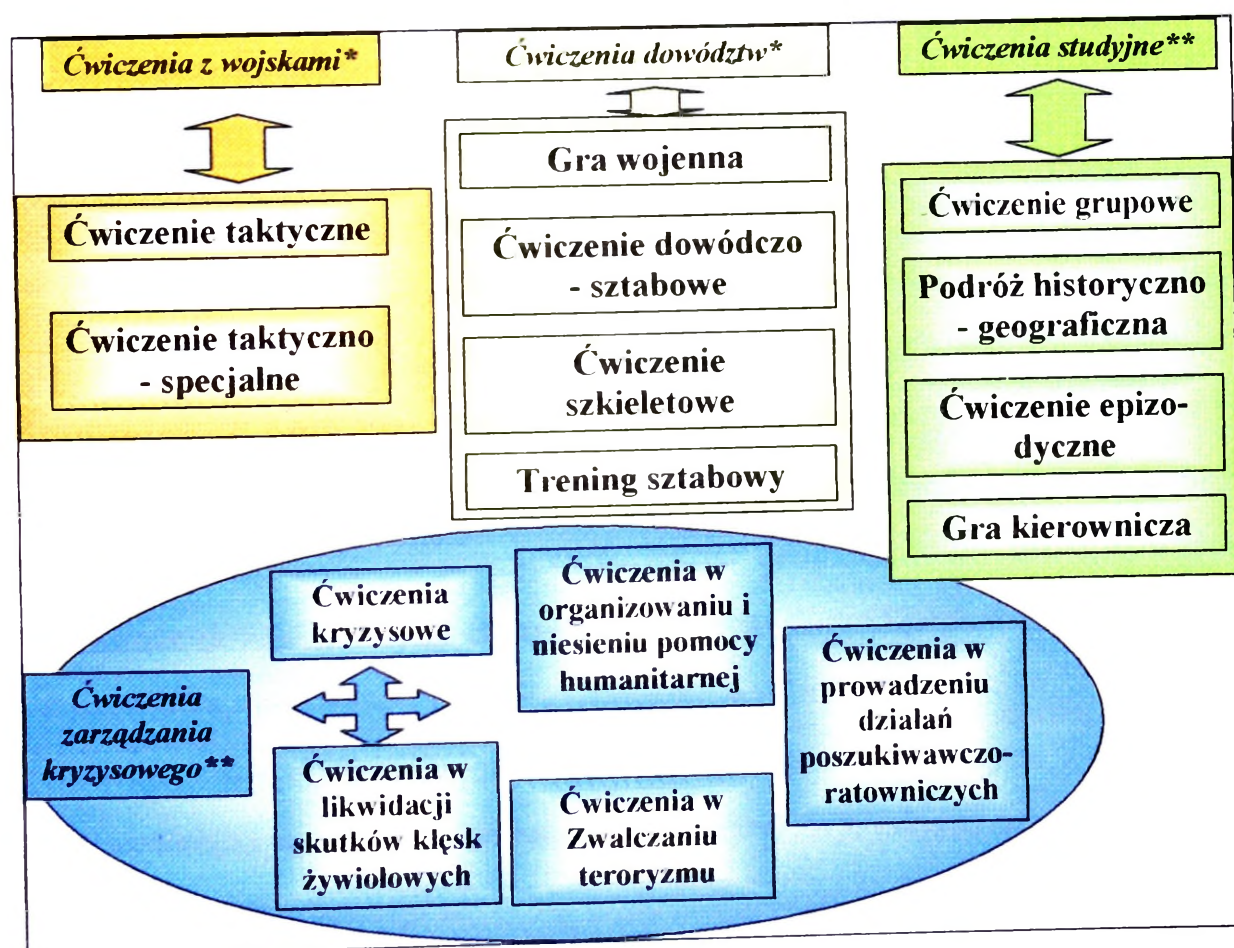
Ćwiczenia z wojskami*

Ćwiczenie taktyczne

Ćwiczenie taktyczno - specjalne

Ćwiczenia dowództw*

Gra wojenna

Ćwiczenie dowódczo - sztabowe

Ćwiczenie szkieletowe

Trening sztabowy

Ćwiczenia studyjne**

Ćwiczenie grupowe

Podróż historyczno - geograficzna

Ćwiczenie epizodyczne

Gra kierownicza

Ćwiczenia zarządzania kryzysowego**

Ćwiczenia kryzysowe

Ćwiczenia w organizowaniu i niesieniu pomocy humanitarnej

Ćwiczenia w prowadzeniu działań poszukiwawczo-ratowniczych

Ćwiczenia w likwidacji skutków klęsk żywiołowych

Ćwiczenia w Zwalczaniu teroryzmu